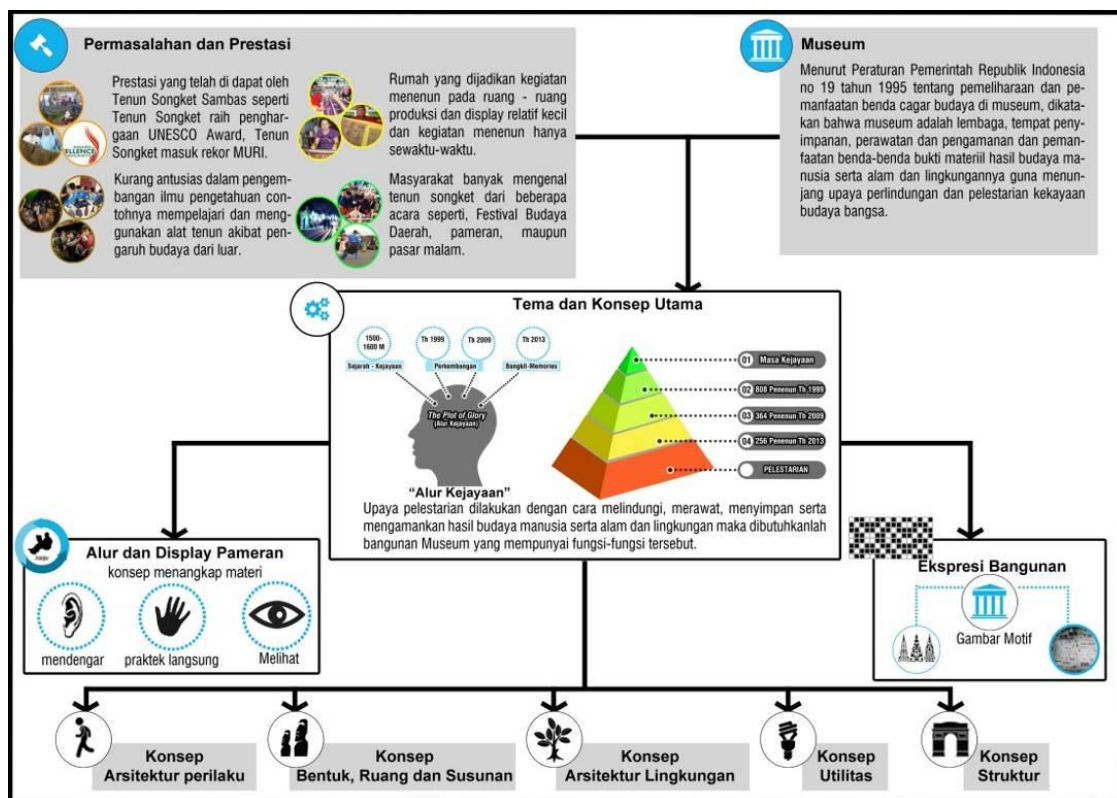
Permasalahan dan Prestasi

Prestasi yang telah di dapat oleh Tenun Songket Sambas seperti Tenun Songket raih penghargaan UNESCO Award, Tenun Songket masuk rekor MURI.

Kurang antusias dalam pengembangan ilmu pengetahuan contohnya mempelajari dan menggunakan alat tenun akibat pengaruh budaya dari luar.

Rumah yang dijadikan kegiatan menenun pada ruang - ruang produksi dan display relatif kecil dan kegiatan menenun hanya sewaktu-waktu.

Masyarakat banyak mengenal tenun songket dari beberapa acara seperti, Festival Budaya Daerah, pameran, maupun pasar malam.

Museum

Menurut Peraturan Pemerintah Republik Indonesia no 19 tahun 1995 tentang pemeliharaan dan pemanfaatan benda cagar budaya di museum, dikatakan bahwa museum adalah lembaga, tempat penyimpanan, perawatan dan pengamanan dan pemanfaatan benda-benda bukti materiil hasil budaya manusia serta alam dan lingkungannya guna menunjang upaya perlindungan dan pelestarian kekayaan budaya bangsa.

Tema dan Konsep Utama

1500-1600 M
Th 1999
Th 2009
Th 2013
Sejarah - Kejayaan
Perkembangan
Bangkit-Memories
The Plot of Glory (Alur Kejayaan)

01 Masa Kejayaan
02 808 Penenun Th 1999
03 364 Penenun Th 2009
04 256 Penenun Th 2013
PELESTARIAN

"Alur Kejayaan"
Upaya pelestarian dilakukan dengan cara melindungi, merawat, menyimpan serta mengamankan hasil budaya manusia serta alam dan lingkungan maka dibutuhkanlah bangunan Museum yang mempunyai fungsi-fungsi tersebut.

Alur dan Display Pameran
konsep menangkap materi
mendengar
praktek langsung
Melihat

Ekspresi Bangunan
Gambar Motif

Konsep Arsitektur perilaku
Konsep Bentuk, Ruang dan Susunan
Konsep Arsitektur Lingkungan
Konsep Utilitas
Konsep Struktur